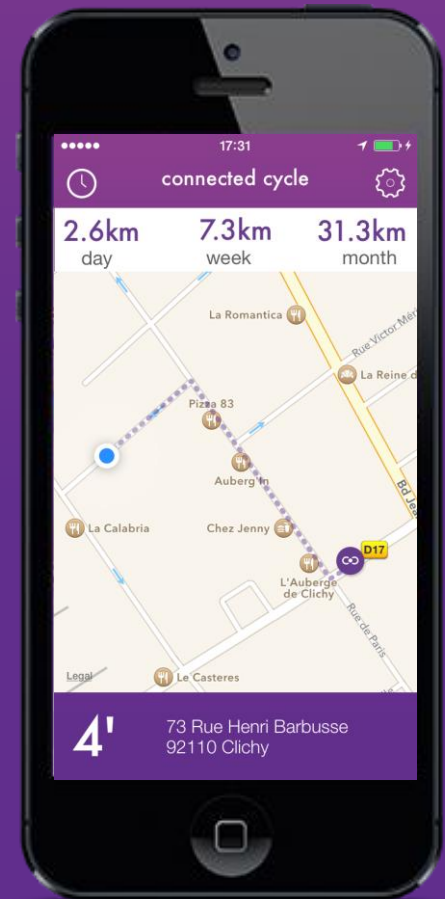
●●●●● 17:31

connected cycle

2.6km
day

7.3km
week

31.3km
month

La Romantica

Rue Victor Mé

La Reine d

Pizza 83

Auberg In

Bd Jea

La Calabria

Chez Jenny

D17

L'Auberge de Clichy

Rue de Paris

Legal

Le Casteres

4'

73 Rue Henri Barbusse
92110 Clichy